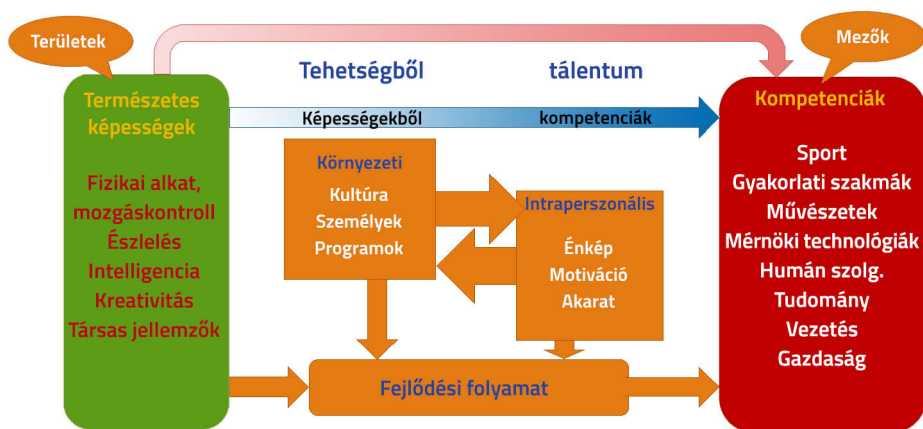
Területek

Mezők

Tehetségből

tálentum

Természetes képességek

Képességekből

kompetenciák

Kompetenciák

Fizikai alkat, mozgáskontroll
Észlelés
Intelligencia
Kreativitás
Társas jellemzők

Környezeti
Kultúra
Személyek
Programok

Intraperszonális
Énkép
Motiváció
Akarat

Sport
Gyakorlati szakmák
Művészetek
Mérnöki technológiák
Humán szolg.
Tudomány
Vezetés
Gazdaság

Fejlődési folyamat